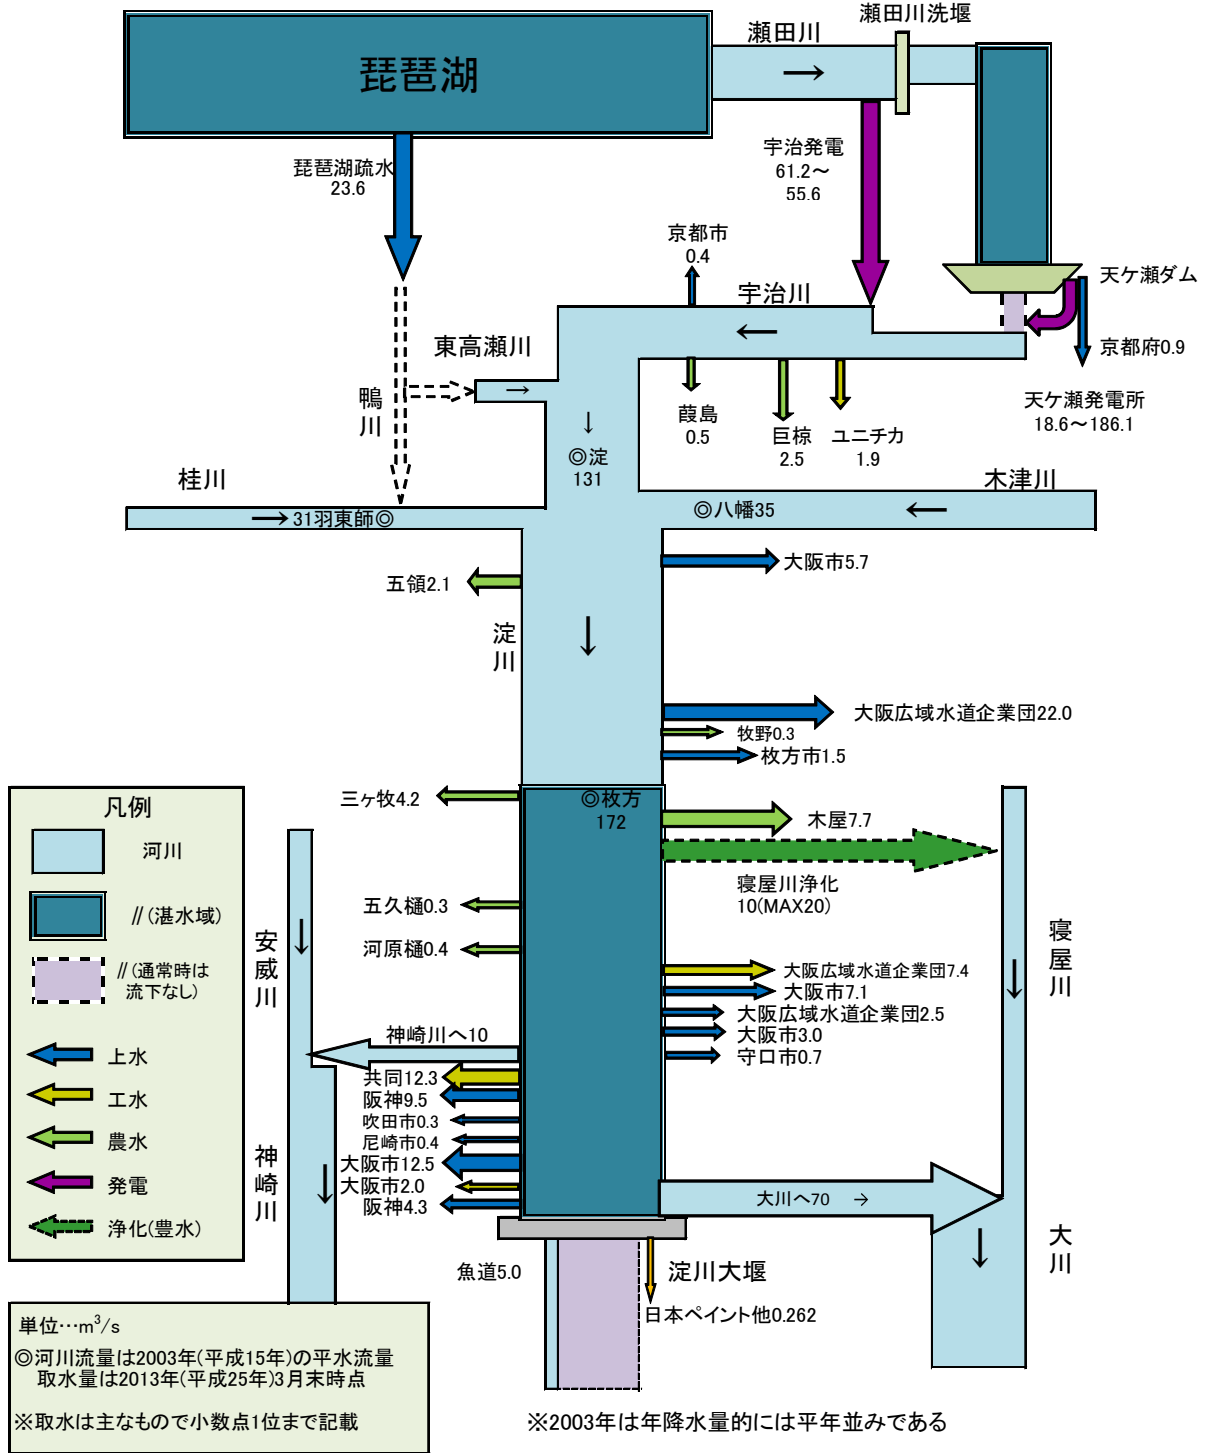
琵琶湖

瀬田川
→
瀬田川洗堰

琵琶湖疏水
23.6

宇治発電
61.2～
55.6

京都市
0.4

宇治川
←

天ケ瀬ダム

京都府0.9

天ケ瀬発電所
18.6～186.1

東高瀬川
→

鴨
川

↓
◎淀
131

葭島
0.5

巨椋
2.5

ユニチカ
1.9

木津川
←

桂川

→31羽東師◎

◎八幡35

大阪市5.7

五領2.1

淀
川
↓

大阪広域水道企業団22.0
牧野0.3
枚方市1.5

三ケ牧4.2

◎枚方
172

木屋7.7

寝屋川浄化
10(MAX20)

凡例
河川
〃(湛水域)
〃(通常時は流下なし)
上水
工水
農水
発電
浄化(豊水)

安
威
川
↓

五久樋0.3
河原樋0.4

寝
屋
川
↓

大阪広域水道企業団7.4
大阪市7.1
大阪広域水道企業団2.5
大阪市3.0
守口市0.7

神崎川へ10

共同12.3
阪神9.5
吹田市0.3
尼崎市0.4
大阪市12.5
大阪市2.0
阪神4.3

神
崎
川
↓

大川へ70 →

大
川
↓

魚道5.0

淀川大堰

日本ペイント他0.262

単位…m$^3$/s
◎河川流量は2003年(平成15年)の平水流量
取水量は2013年(平成25年)3月末時点

※取水は主なもので小数点1位まで記載

※2003年は年降水量的には平年並みである